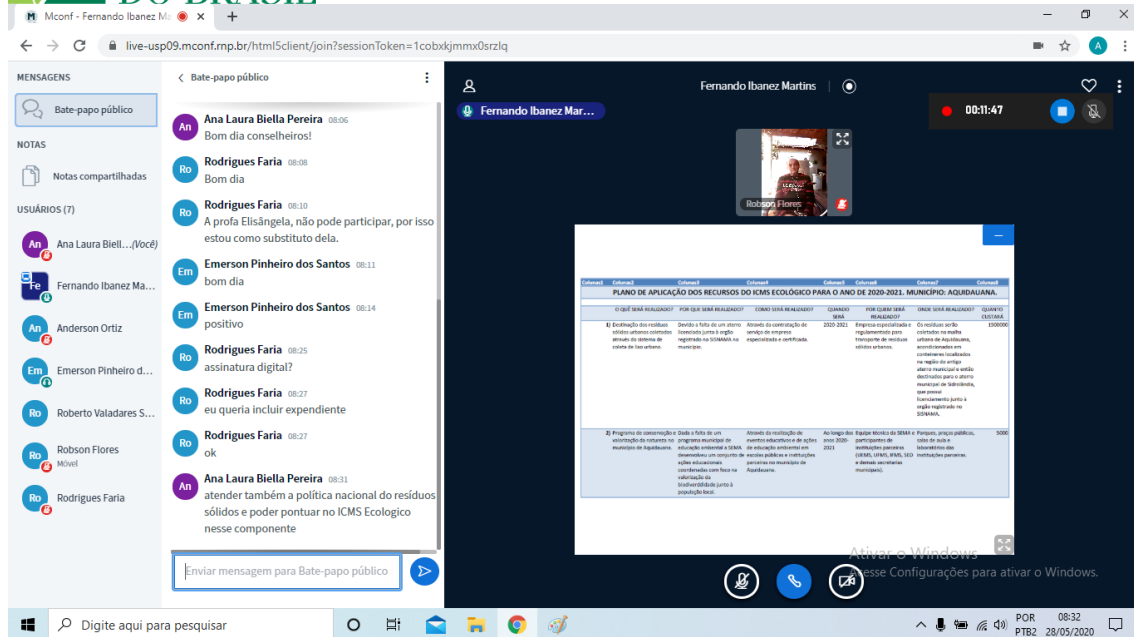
M Mconf - Fernando Ibanez Ma ×  +

live-usp09.mconf.rnp.br/html5client/join?sessionToken=1cobxkjmmx0srzlq

MENSAGENS
Bate-papo público
NOTAS
Notas compartilhadas
USUÁRIOS (7)
Ana Laura Biell... (Você)
Fernando Ibanez Ma...
Anderson Ortiz
Emerson Pinheiro d...
Roberto Valadares S...
Robson Flores
Móvel
Rodrigues Faria

< Bate-papo público

Ana Laura Biella Pereira 08:06
Bom dia conselheiros!

Rodrigues Faria 08:08
Bom dia

Rodrigues Faria 08:10
A profa Elisângela, não pode participar, por isso estou como substituto dela.

Emerson Pinheiro dos Santos 08:11
bom dia

Emerson Pinheiro dos Santos 08:14
positivo

Rodrigues Faria 08:25
assinatura digital?

Rodrigues Faria 08:27
eu queria incluir expendiente

Rodrigues Faria 08:27
ok

Ana Laura Biella Pereira 08:31
atender também a política nacional do resíduos sólidos e poder pontuar no ICMS Ecologico nesse componente

Enviar mensagem para Bate-papo público

Fernando Ibanez Martins
Fernando Ibanez Mar...
00:11:47
Robson Flores

PLANO DE APLICAÇÃO DOS RECURSOS DO ICMS ECOLÓGICO PARA O ANO DE 2020-2021. MUNICÍPIO: AQUIDAUANA.

| O QUÊ SERÁ REALIZADO? | POR QUE SERÁ REALIZADO? | COMO SERÁ REALIZADO? | QUANDO SERÁ | POR QUEM SERÁ REALIZADO? | ONDE SERÁ REALIZADO? | QUANTO CUSTARÁ |
|---|---|---|---|---|---|---|
| 1) Destinação dos resíduos sólidos urbanos coletados através do sistema de coleta de lixo urbano. | Devido a falta de um aterro licenciado junto à órgão registrado no SISNAMA no município. | Através da contratação de serviço de empresa especializada e certificada. | 2020-2021 | Empresa especializada e regulamentada para transporte de resíduos sólidos urbanos. | Os resíduos serão coletados na malha urbana de Aquidauana, acondicionados em conteineres localizados na região do antigo aterro municipal e então destinados para o aterro municipal de Sidrolândia, que possui licenciamento junto à órgão registrado no SISNAMA. | 1500000 |
| 2) Programa de conservação e valorização da natureza no município de Aquidauana. | Dado a falta de um programa municipal de educação ambiental a SEMA desenvolveu um conjunto de ações educacionais coordenadas com foco na valorização da biodiversidade junto à população local. | Através da realização de eventos educativos e de ações de educação ambiental em escolas públicas e instituições parceiras no município de Aquidauana. | Ao longo dos anos 2020-2021 | Equipe técnica da SEMA e participantes de instituições parceiras (UEMS, UFMS, IFMS, SED e demais secretarias municipais). | Parques, praças públicas, salas de aula e laboratórios das instituições parceiras. | 5000 |

Ativar o Windows
Acesse Configurações para ativar o Windows.

Digite aqui para pesquisar
POR PTB2 08:32 28/05/2020